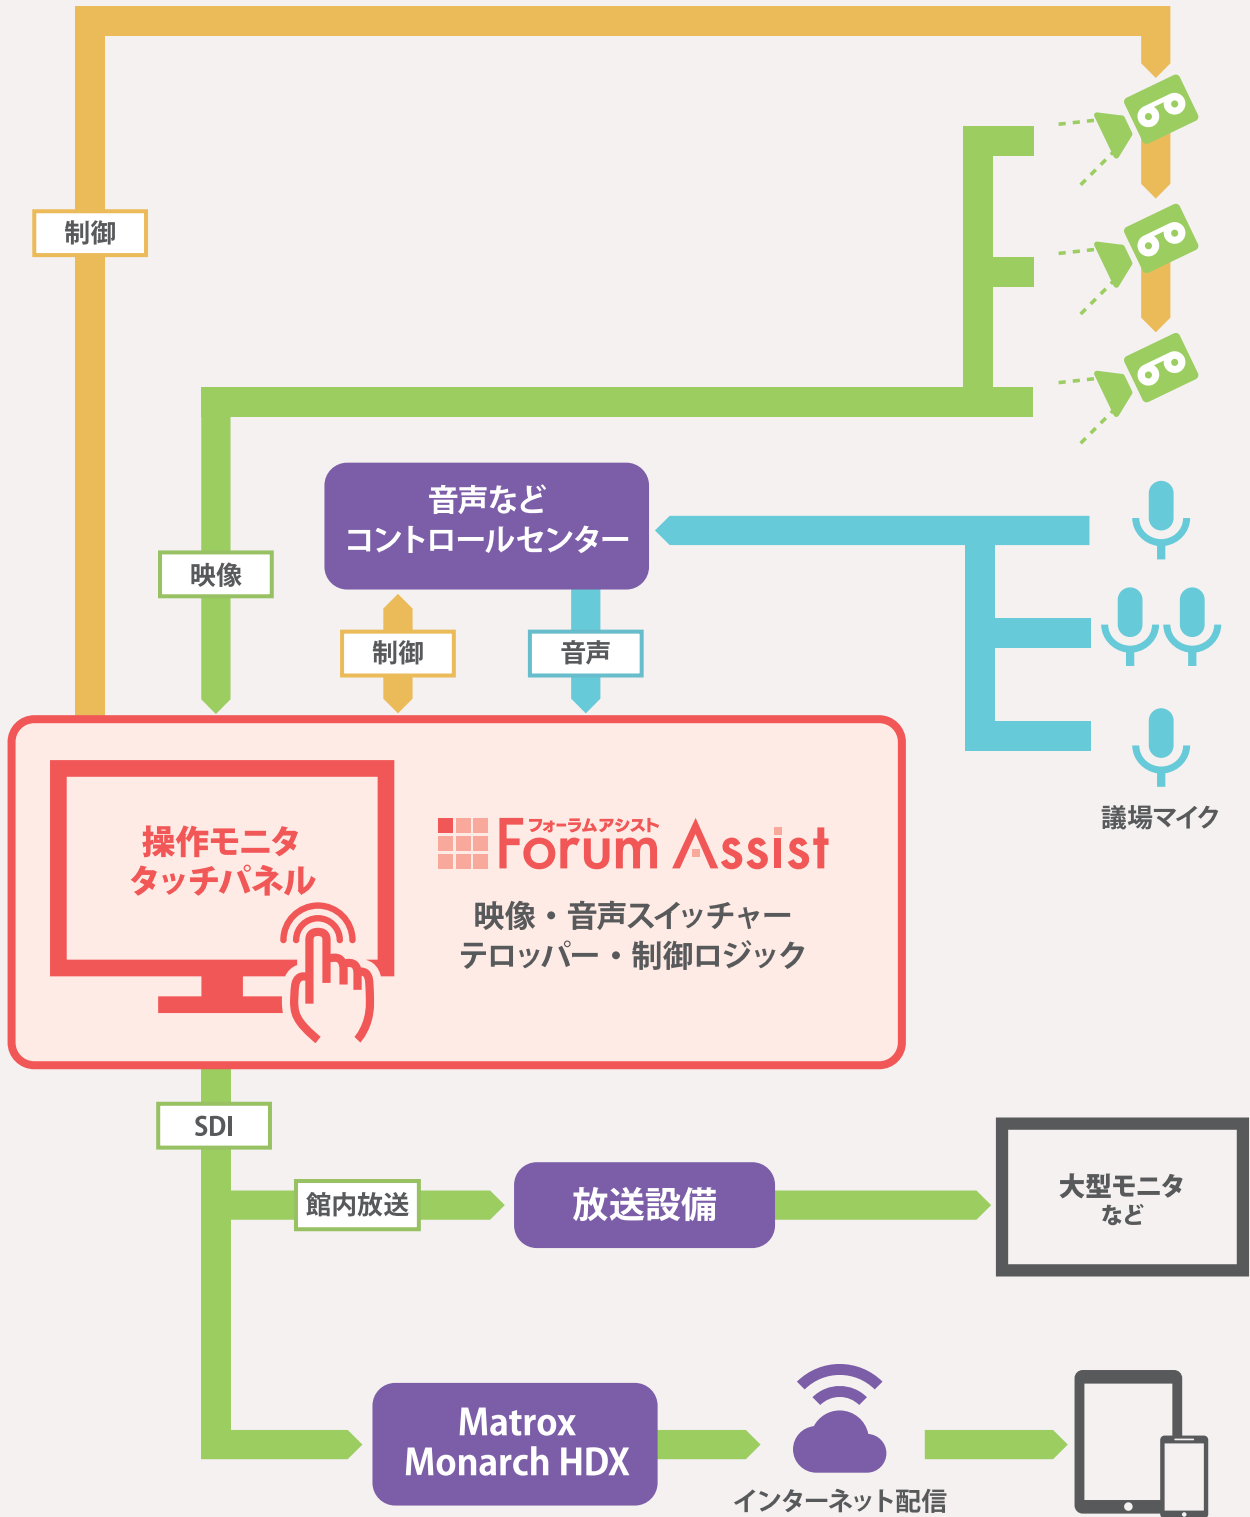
制御

映像

音声など
コントロールセンター

制御

音声

議場マイク

操作モニタ
タッチパネル

フォーラムアシスト
Forum Assist

映像・音声スイッチャー
テロッパー・制御ロジック

SDI

館内放送

放送設備

大型モニタ
など

Matrox
Monarch HDX

インターネット配信